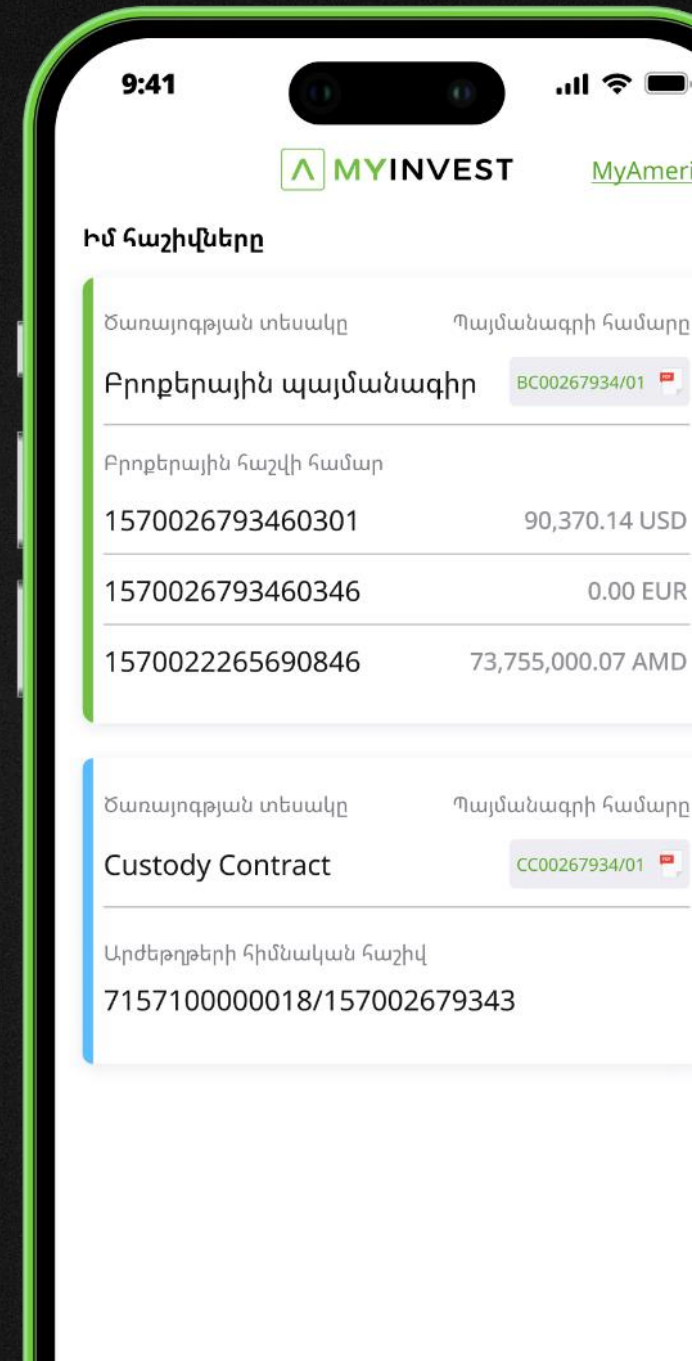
9:41

MYINVEST

MyAmeri

Իմ հաշիվները

Ծառայության տեսակը

Պայմանագրի համարը

Բրոքերային պայմանագիր

BC00267934/01

Բրոքերային հաշվի համար

1570026793460301

90,370.14 USD

1570026793460346

0.00 EUR

1570022265690846

73,755,000.07 AMD

Ծառայության տեսակը

Պայմանագրի համարը

Custody Contract

CC00267934/01

Արժեթղթերի հիմնական հաշիվ

7157100000018/157002679343